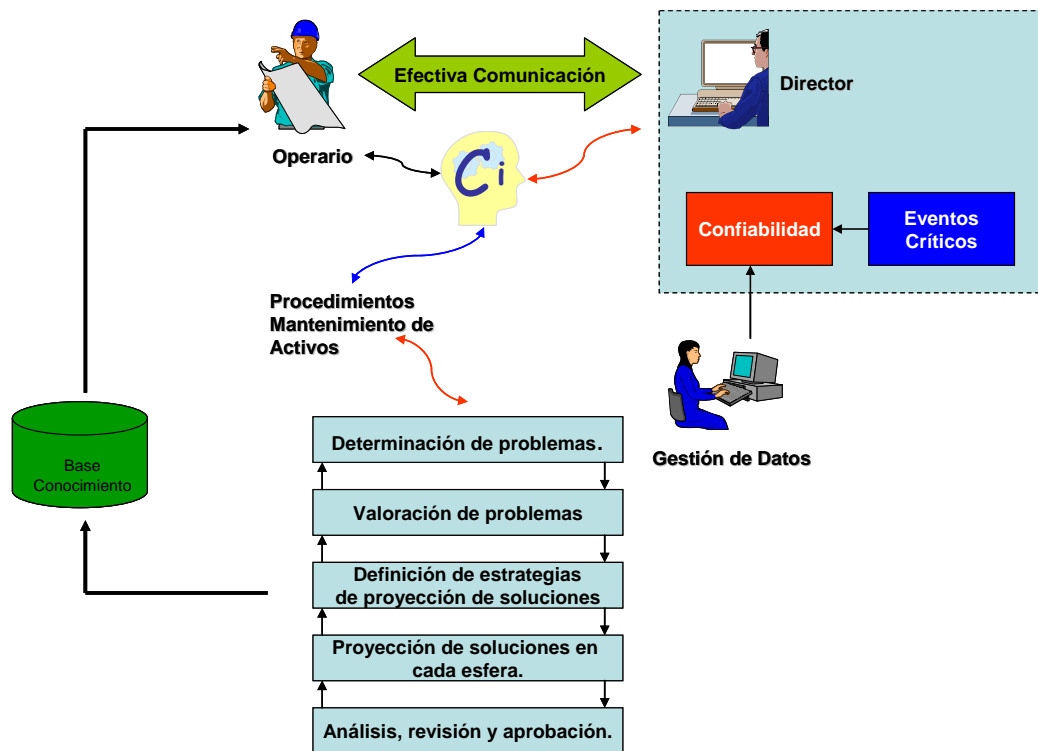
Efectiva Comunicación

Director

Operario

Ci

Confiabilidad

Eventos Críticos

Procedimientos Mantenimiento de Activos

Base Conocimiento

Determinación de problemas.

Valoración de problemas

Definición de estrategias de proyección de soluciones

Proyección de soluciones en cada esfera.

Análisis, revisión y aprobación.

Gestión de Datos